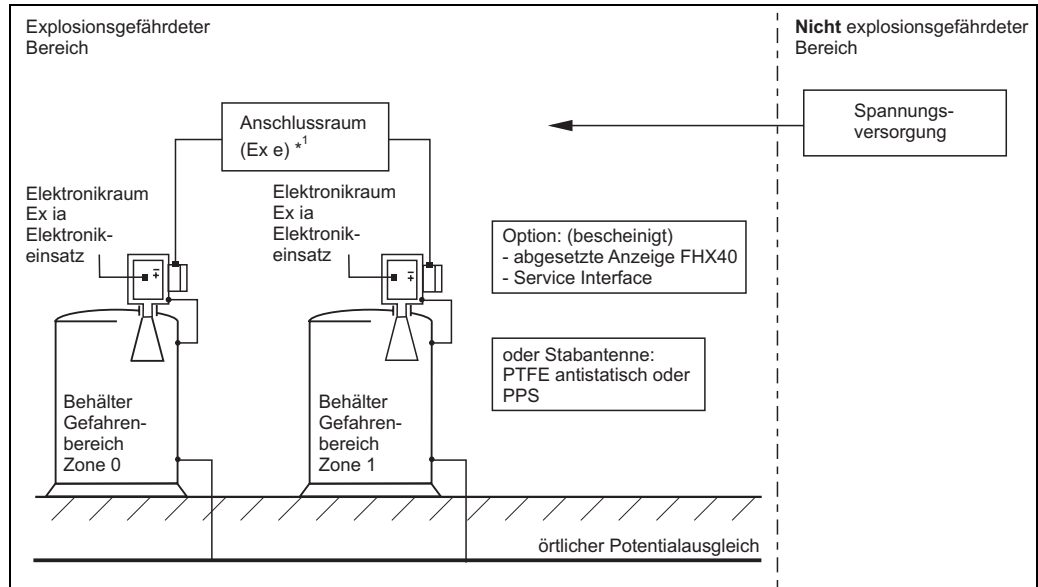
Explosionsgefährdeter Bereich

**Nicht** explosionsgefährdeter Bereich

Anschlussraum (Ex e) $^{*1}$

Spannungsversorgung

Elektronikraum Ex ia Elektronikeinsatz

Elektronikraum Ex ia Elektronikeinsatz

Option: (bescheinigt)
- abgesetzte Anzeige FHX40
- Service Interface

oder Stabantenne: PTFE antistatisch oder PPS

Behälter Gefahrenbereich Zone 0

Behälter Gefahrenbereich Zone 1

örtlicher Potentialausgleich